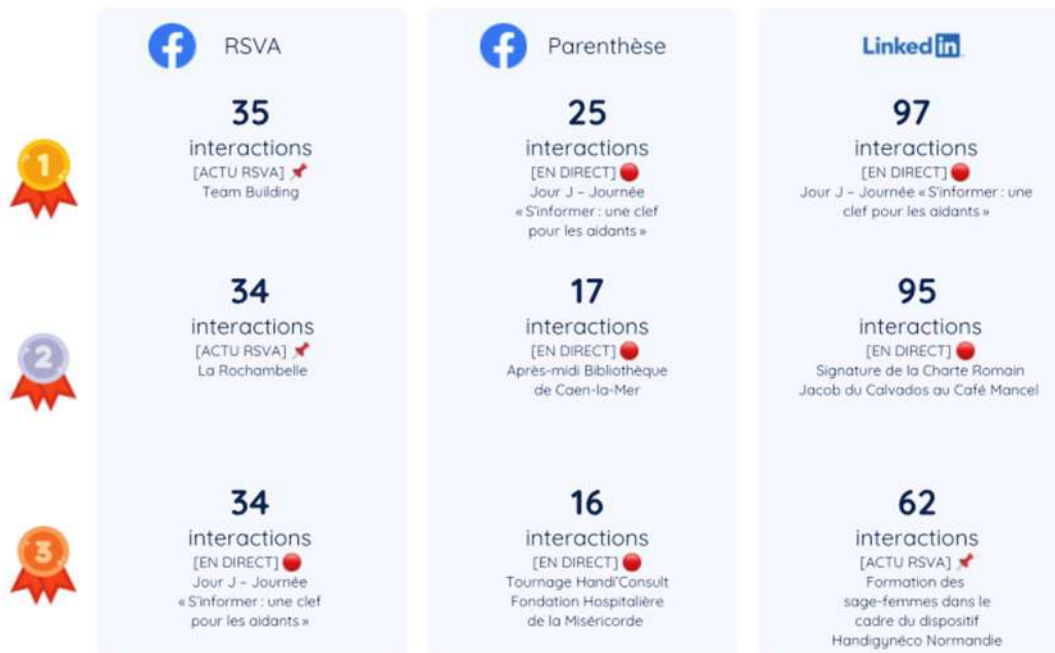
| | RSVA | Parenthèse | LinkedIn |
|---|---|---|---|
| 1 | 35 interactions [ACTU RSVA] 📌 Team Building | 25 interactions [EN DIRECT] 🔴 Jour J – Journée « S'informer : une clef pour les aidants » | 97 interactions [EN DIRECT] 🔴 Jour J – Journée « S'informer : une clef pour les aidants » |
| 2 | 34 interactions [ACTU RSVA] 📌 La Rochambelle | 17 interactions [EN DIRECT] 🔴 Après-midi Bibliothèque de Caen-la-Mer | 95 interactions [EN DIRECT] 🔴 Signature de la Charte Romain Jacob du Calvados au Café Mancel |
| 3 | 34 interactions [EN DIRECT] 🔴 Jour J – Journée « S'informer : une clef pour les aidants » | 16 interactions [EN DIRECT] 🔴 Tournage Handi'Consult Fondation Hospitalière de la Miséricorde | 62 interactions [ACTU RSVA] 📌 Formation des sage-femmes dans le cadre du dispositif Handigynéco Normandie |